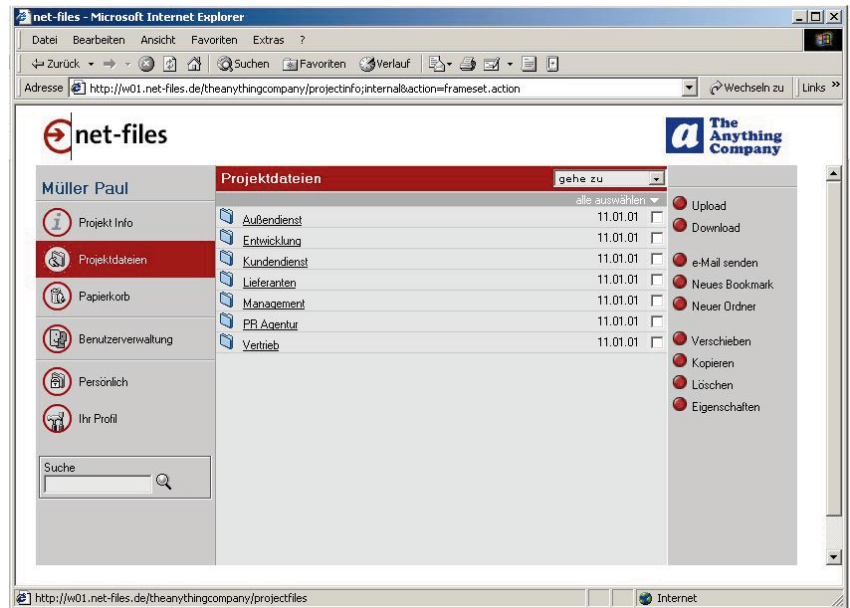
net-files - Microsoft Internet Explorer

Datei Bearbeiten Ansicht Favoriten Extras ?

Zurück Suchen Favoriten Verlauf

Adresse http://w01.net-files.de/theanythingcompany/projectinfo;internal&action=frameset.action

Wechseln zu Links »

net-files

The Anything Company

Müller Paul

Projekt Info

Projektdateien

Papierkorb

Benutzerverwaltung

Persönlich

Ihr Profil

Suche

Projektdateien

gehe zu

alle auswählen

| | |
|---|---|
| Außendienst | 11.01.01 |
| Entwicklung | 11.01.01 |
| Kundendienst | 11.01.01 |
| Lieferanten | 11.01.01 |
| Management | 11.01.01 |
| PR Agentur | 11.01.01 |
| Vertrieb | 11.01.01 |

Upload

Download

e-Mail senden

Neues Bookmark

Neuer Ordner

Verschieben

Kopieren

Löschen

Eigenschaften

http://w01.net-files.de/theanythingcompany/projectfiles

Internet